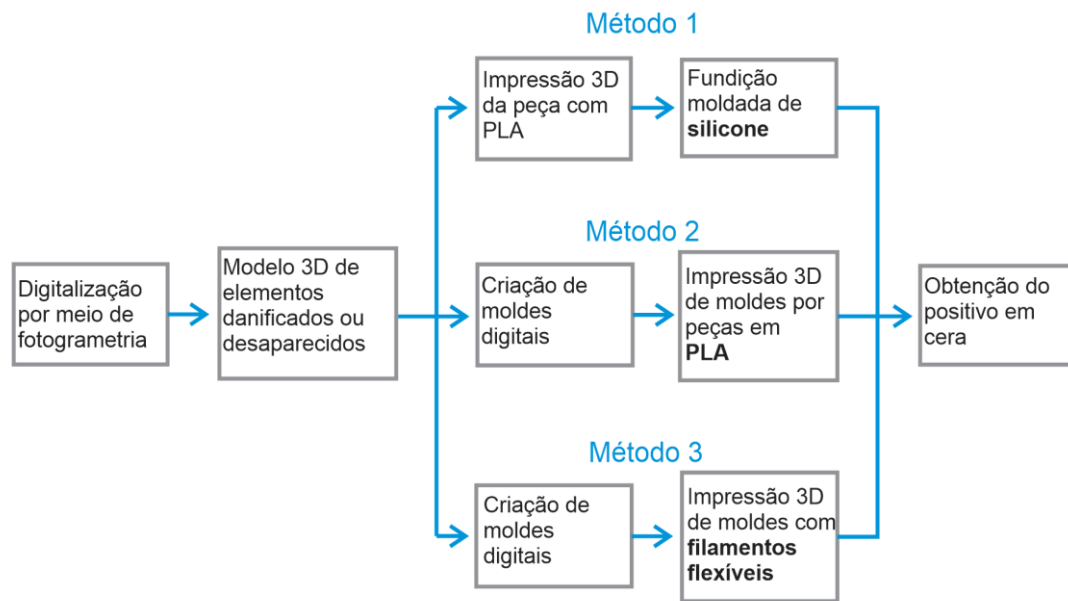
Digitalização por meio de fotogrametria

Modelo 3D de elementos danificados ou desaparecidos

Método 1

Impressão 3D da peça com PLA

Fundição moldada de **silicone**

Método 2

Criação de moldes digitais

Impressão 3D de moldes por peças em **PLA**

Método 3

Criação de moldes digitais

Impressão 3D de moldes com **filamentos flexíveis**

Obtenção do positivo em cera